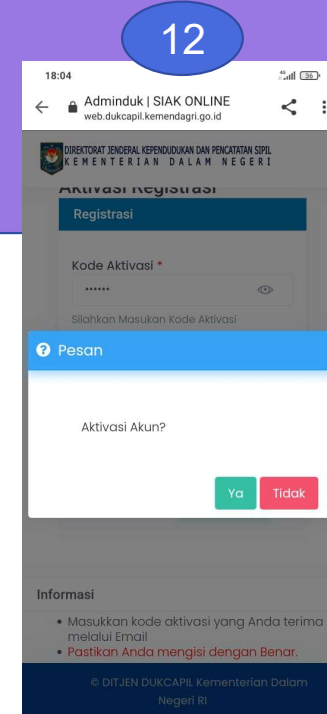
12

18:04

Adminduk | SIAK ONLINE
web.dukcapil.kemendagri.go.id

DIREKTORAT JENDERAL KEPENDUDUKAN DAN PENCATATAN SIPIL
KEMENTERIAN DALAM NEGERI

Aktivasi Registrasi

Registrasi

Kode Aktivasi *

••••••

Silahkan Masukan Kode Aktivasi

Pesan

Aktivasi Akun?

Ya Tidak

Informasi

• Masukkan kode aktivasi yang Anda terima melalui Email
• Pastikan Anda mengisi dengan Benar.

© DITJEN DUKCAPIL Kementerian Dalam Negeri RI